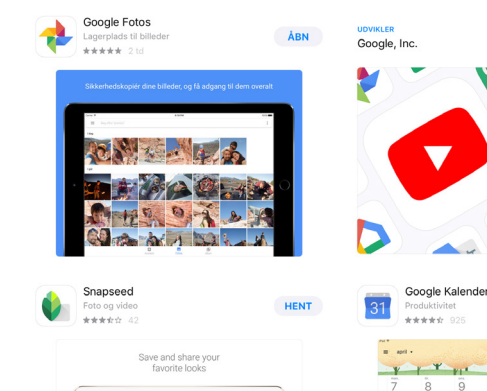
Google Fotos
Lagerplads til billeder
★★★★★ 2 td
ÅBN

Sikkerhedskopiér dine billeder, og få adgang til dem overalt

UDVIKLER
Google, Inc.

Snapseed
Foto og video
★★★☆☆ 42
HENT

Save and share your favorite looks

31
Google Kalender
Produktivitet
★★★★☆ 925

april
7 8 9